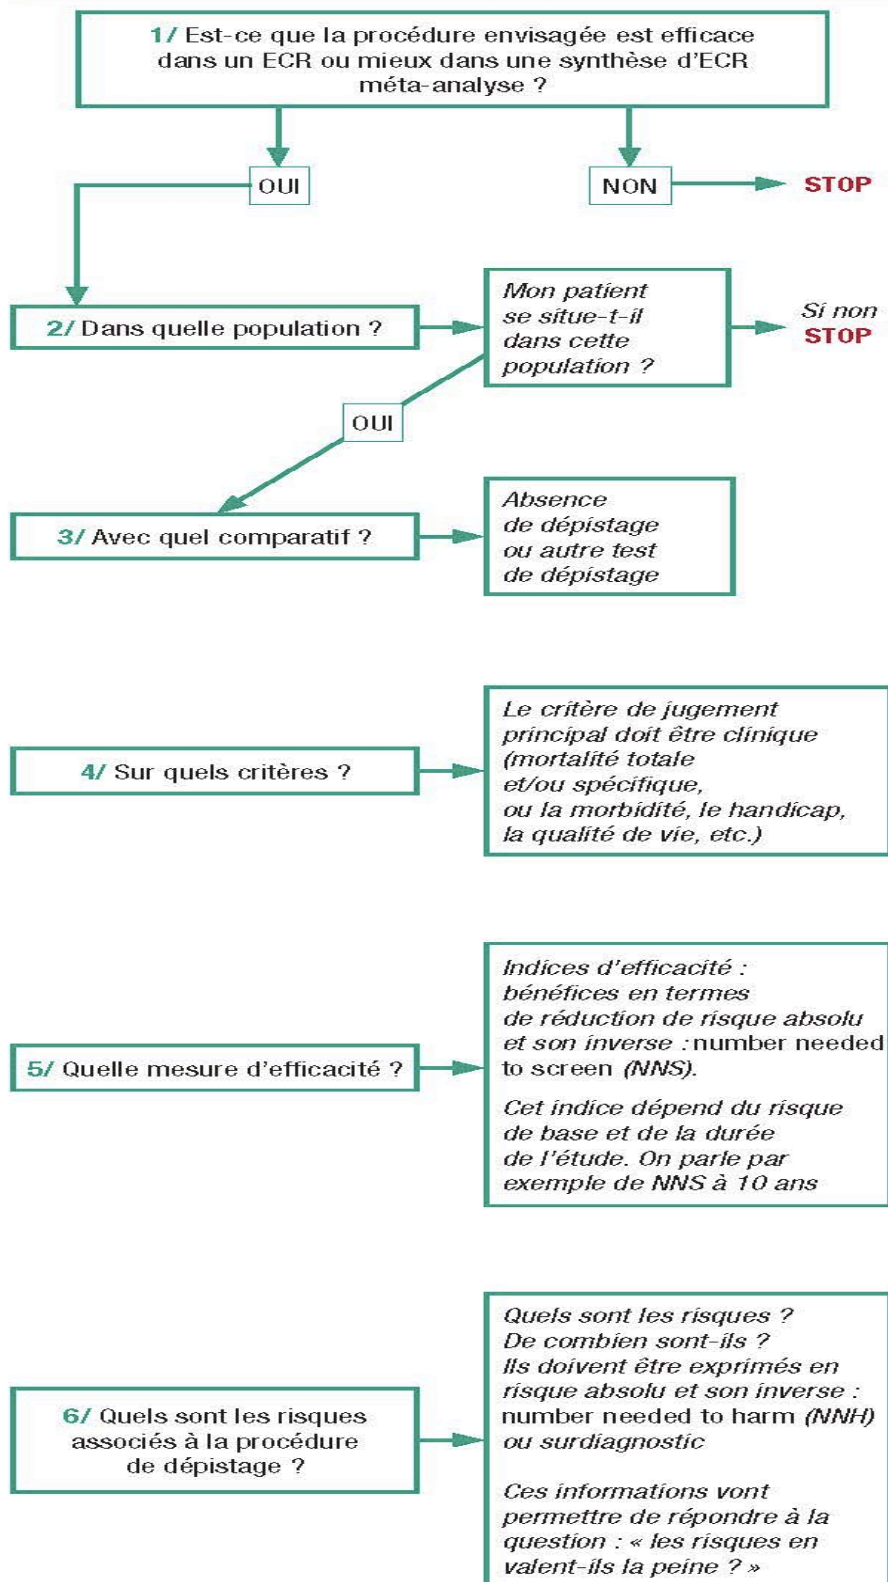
1/ Est-ce que la procédure envisagée est efficace dans un ECR ou mieux dans une synthèse d'ECR méta-analyse ?

OUI

NON

STOP

2/ Dans quelle population ?

Mon patient se situe-t-il dans cette population ?

Si non STOP

OUI

3/ Avec quel comparatif ?

Absence de dépistage ou autre test de dépistage

4/ Sur quels critères ?

Le critère de jugement principal doit être clinique (mortalité totale et/ou spécifique, ou la morbidité, le handicap, la qualité de vie, etc.)

5/ Quelle mesure d'efficacité ?

Indices d'efficacité : bénéfices en termes de réduction de risque absolu et son inverse : number needed to screen (NNS).

Cet indice dépend du risque de base et de la durée de l'étude. On parle par exemple de NNS à 10 ans

6/ Quels sont les risques associés à la procédure de dépistage ?

Quels sont les risques ? De combien sont-ils ? Ils doivent être exprimés en risque absolu et son inverse : number needed to harm (NNH) ou surdiagnostic

Ces informations vont permettre de répondre à la question : « les risques en valent-ils la peine ? »